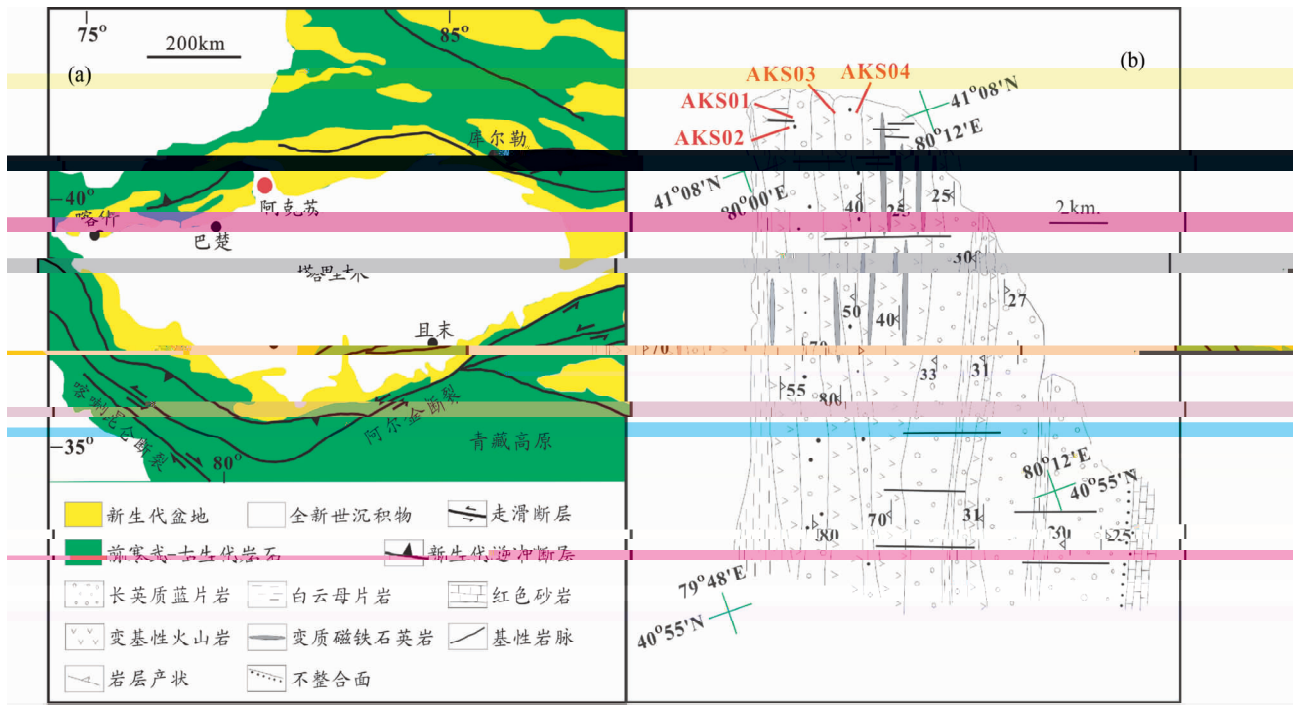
75°
200km
85°
(a)
库尔勒
40°
阿克苏
喀什
巴楚
塔里木
且末
西昆仑断裂
阿尔金断裂
青藏高原
35°
80°
新生代盆地
全新世沉积物
走滑断层
前寒武-古生代岩石
新生代逆冲断层
长英质蓝片岩
白云母片岩
红色砂岩
变基性火山岩
变质磁铁石英岩
基性岩脉
岩层产状
不整合面
(b)
AKS03
AKS04
AKS01
AKS02
41°08'N
80°12'E
41°08'N
80°00'E
2 km.
40
25
25
30
27
50
40
70
70
55
80
33
31
80°12'E
40°55'N
70
31
80
30
25
79°48'E
40°55'N